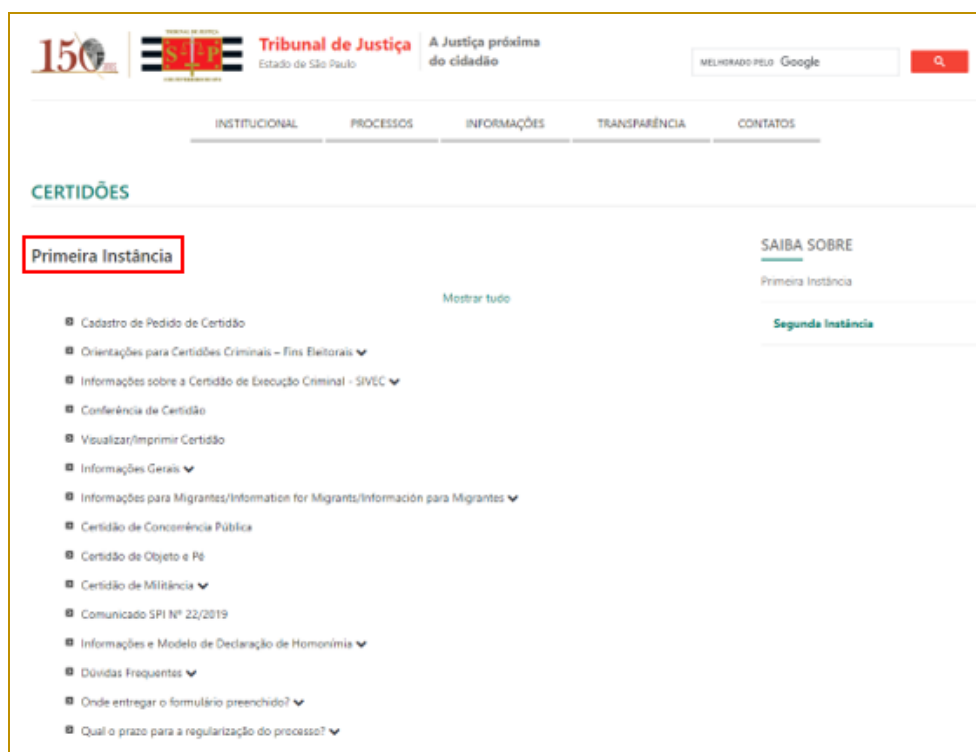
150

Tribunal de Justiça
Estado de São Paulo

A Justiça próxima do cidadão

MELHORADO PELO Google

INSTITUCIONAL PROCESSOS INFORMAÇÕES TRANSPARÊNCIA CONTATOS

CERTIDÕES

Primeira Instância

Mostrar tudo

Cadastro de Pedido de Certidão

Orientações para Certidões Criminais – Fins Eleitorais

Informações sobre a Certidão de Execução Criminal - SIVEC

Conferência de Certidão

Visualizar/Imprimir Certidão

Informações Gerais

Informações para Migrantes/Information for Migrants/Información para Migrantes

Certidão de Concorrência Pública

Certidão de Objeto e Pé

Certidão de Militância

Comunicado SPI Nº 22/2019

Informações e Modelo de Declaração de Homonímia

Dúvidas Frequentes

Onde entregar o formulário preenchido?

Qual o prazo para a regularização do processo?

SAIBA SOBRE

Primeira Instância

Segunda Instância